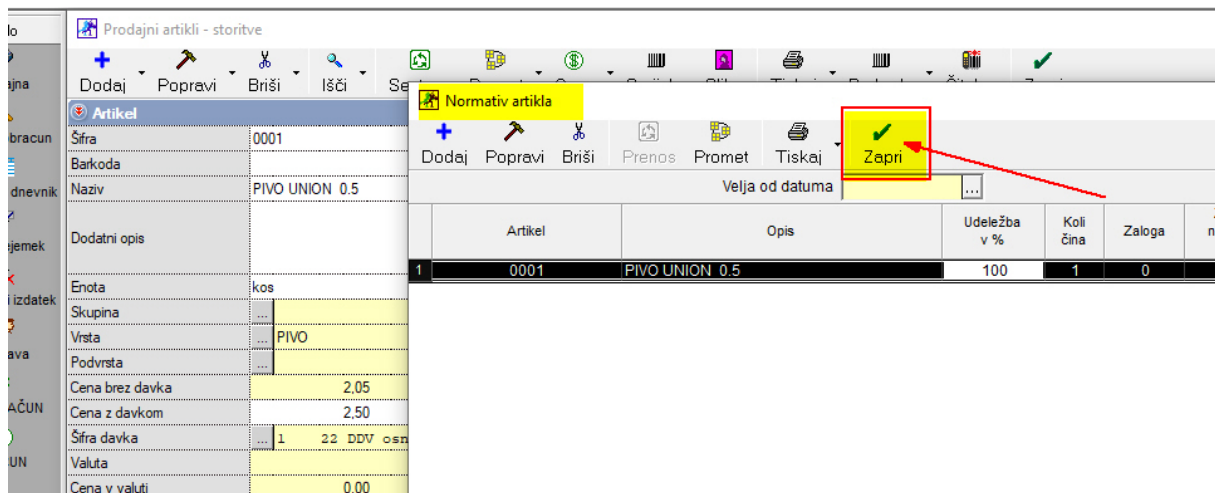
lo
ajna
bracun
dnevnik
ejemek
i izdatek
ava
AČUN
UN

Prodajni artikli - storitve

Dodaj Popravi Briši Išči Se

Artikel

| Šifra | 0001 |
|---|---|
| Barkoda | |
| Naziv | PIVO UNION 0.5 |
| Dodatni opis | |
| Enota | kos |
| Skupina | ... |
| Vrsta | ... PIVO |
| Podvrsta | ... |
| Cena brez davka | 2,05 |
| Cena z davkom | 2,50 |
| Šifra davka | ... 1 22 DDV osn |
| Valuta | |
| Cena v valuti | 0,00 |

Normativ artikla

Dodaj Popravi Briši Prenos Promet Tiskaj Zapri

Velja od datuma ...

| | Artikel | Opis | Udeležba v % | Količina | Zaloga | n |
|---|---|---|---|---|---|---|
| 1 | 0001 | PIVO UNION 0.5 | 100 | 1 | 0 | |